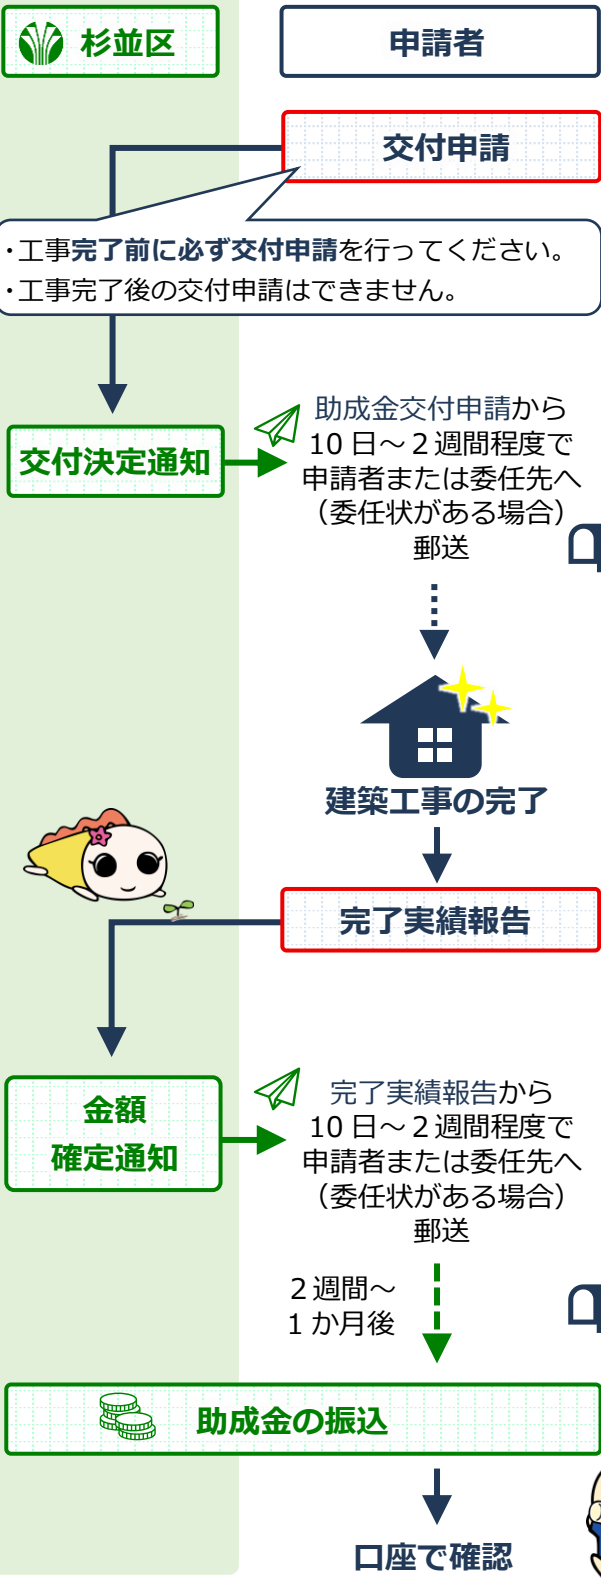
杉並区

申請者

交付申請

・工事完了前に必ず交付申請を行ってください。
・工事完了後の交付申請はできません。

交付決定通知

助成金交付申請から
10日～2週間程度で
申請者または委任先へ
（委任状がある場合）
郵送

建築工事の完了

完了実績報告

金額
確定通知

完了実績報告から
10日～2週間程度で
申請者または委任先へ
（委任状がある場合）
郵送

2週間～
1か月後

助成金の振込

口座で確認